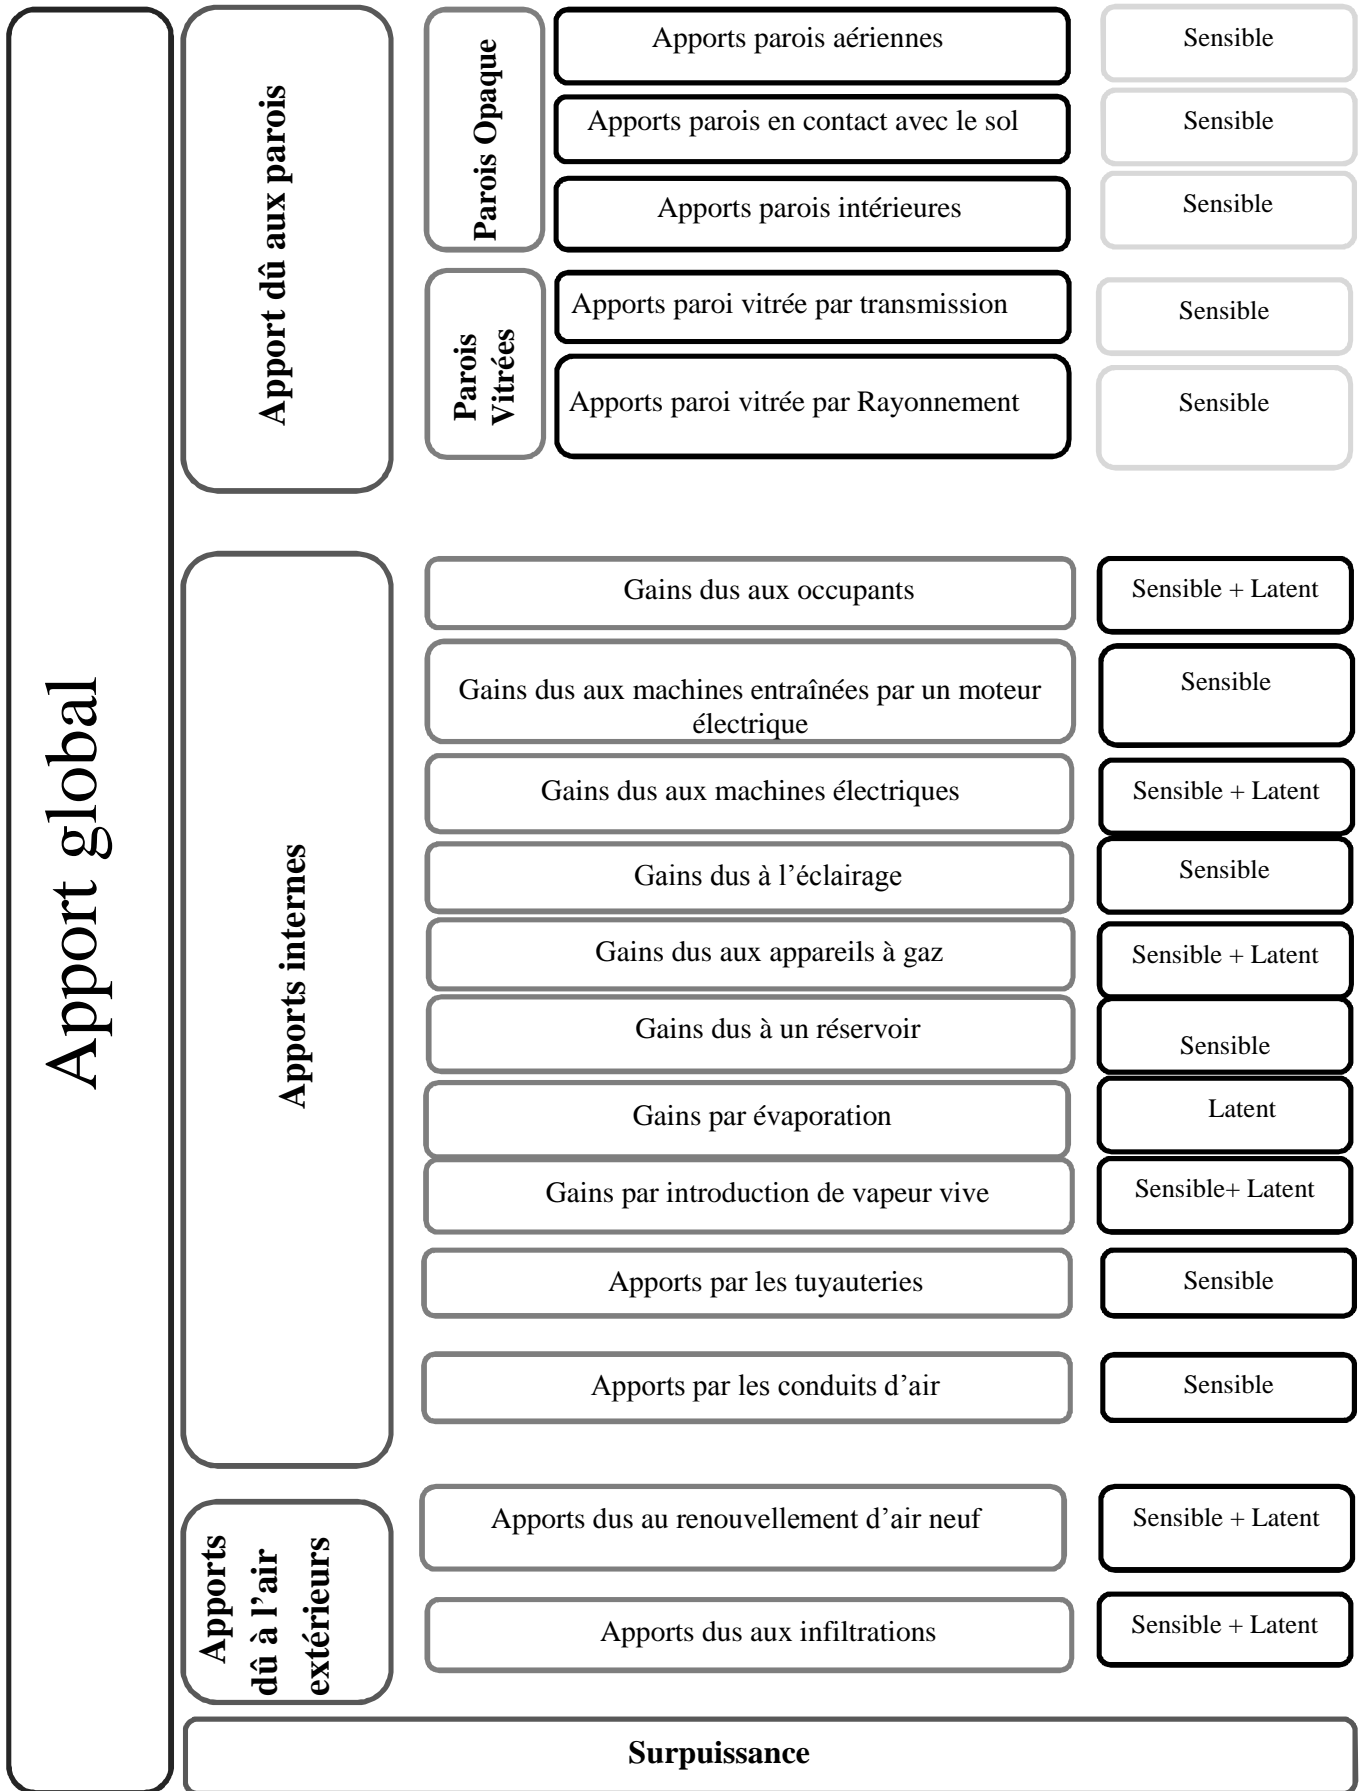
Apport global

Apport dû aux parois

Parois Opaque

Apports parois aériennes
Sensible

Apports parois en contact avec le sol
Sensible

Apports parois intérieures
Sensible

Parois Vitrées

Apports paroi vitrée par transmission
Sensible

Apports paroi vitrée par Rayonnement
Sensible

Apports internes

Gains dus aux occupants
Sensible + Latent

Gains dus aux machines entraînées par un moteur électrique
Sensible

Gains dus aux machines électriques
Sensible + Latent

Gains dus à l'éclairage
Sensible

Gains dus aux appareils à gaz
Sensible + Latent

Gains dus à un réservoir
Sensible

Gains par évaporation
Latent

Gains par introduction de vapeur vive
Sensible+ Latent

Apports par les tuyauteries
Sensible

Apports par les conduits d'air
Sensible

Apports dû à l'air extérieurs

Apports dus au renouvellement d'air neuf
Sensible + Latent

Apports dus aux infiltrations
Sensible + Latent

Surpuissance